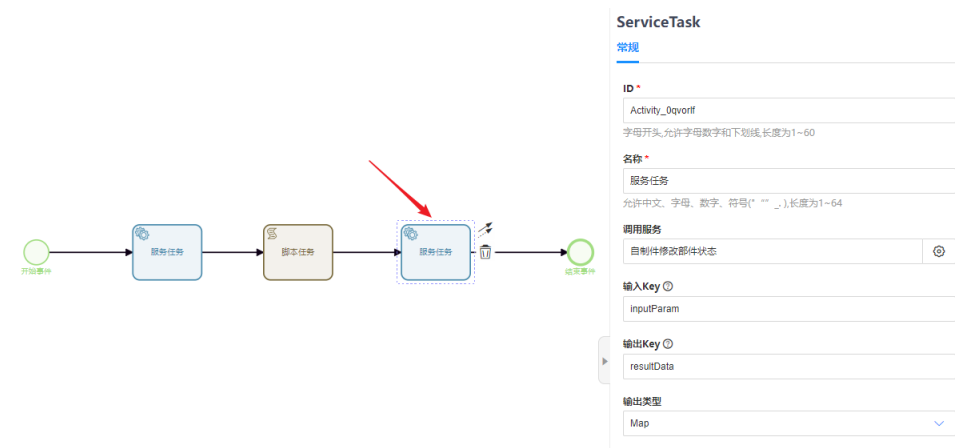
开始事件

服务任务

脚本任务

服务任务

结束事件

ServiceTask

常规

ID *

Activity_0qvorlf

字母开头,允许字母数字和下划线,长度为1~60

名称 *

服务任务

允许中文、字母、数字、符号(" "" _ - ),长度为1~64

调用服务

自制件修改部件状态

输入Key

inputParam

输出Key

resultData

输出类型

Map